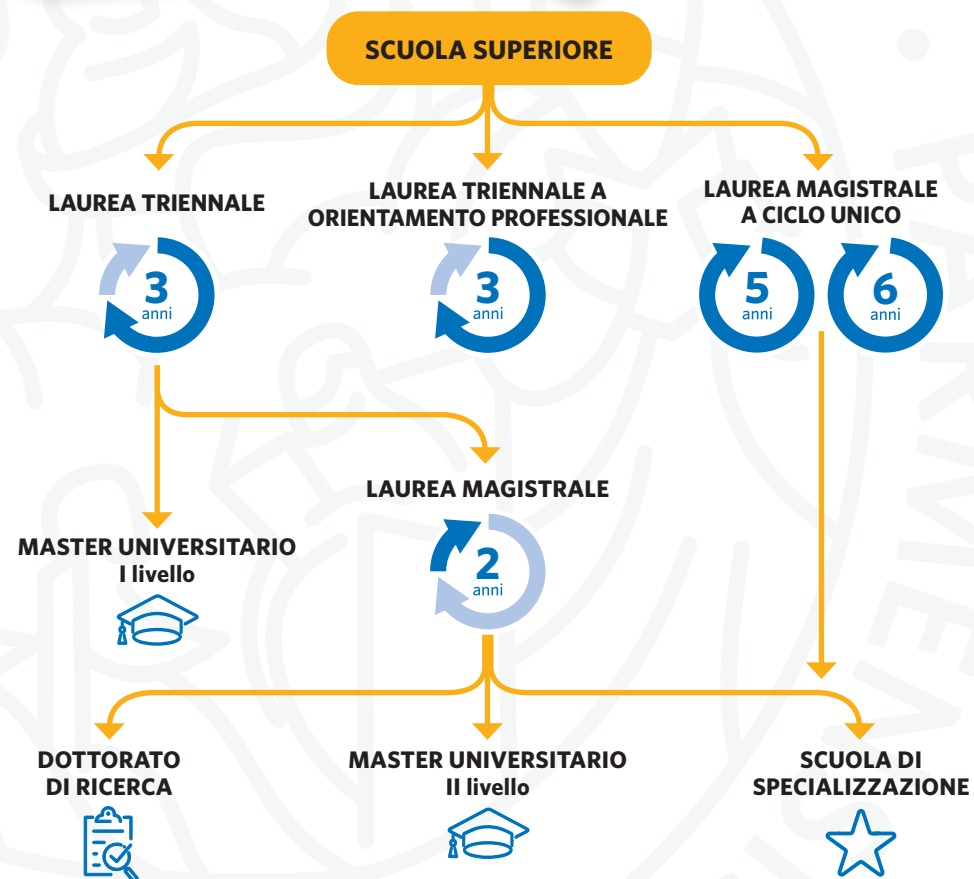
SCUOLA SUPERIORE

LAUREA TRIENNALE

3 anni

LAUREA TRIENNALE A ORIENTAMENTO PROFESSIONALE

3 anni

LAUREA MAGISTRALE A CICLO UNICO

5 anni

6 anni

LAUREA MAGISTRALE

2 anni

MASTER UNIVERSITARIO I livello

DOTTORATO DI RICERCA

MASTER UNIVERSITARIO II livello

SCUOLA DI SPECIALIZZAZIONE